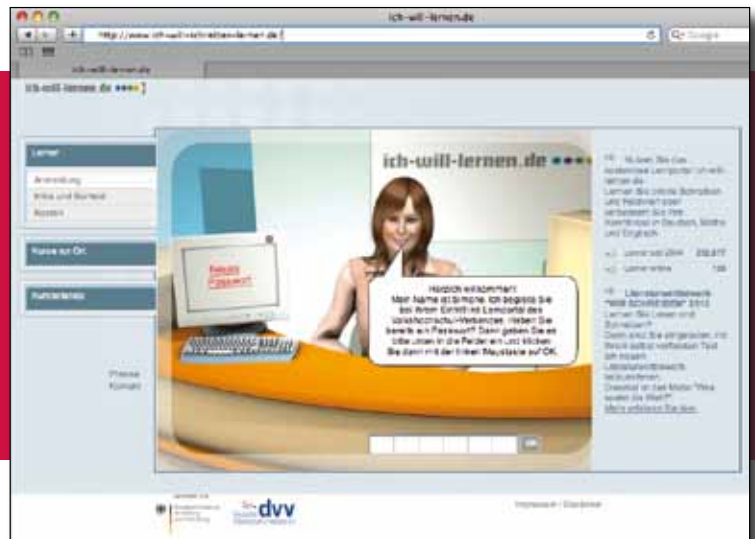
ich-will-lernen.de

http://www.ich-will-schreiben-lernen.de

Google

ich-will-lernen.de

ich-will-lernen.de

Lerner

Anmeldung

Hilfe und Kontakt

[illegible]

Kurse zu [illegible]

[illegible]

Presse

Kontakt

ich-will-lernen.de

Neues Passwort

Herzlich willkommen!
Mein Name ist Simone. Ich begleite Sie bei Ihrem Eintritt ins Lernportal des Volkshochschul-Verbandes. Haben Sie bereits ein Passwort? Dann geben Sie es bitte unten in die Felder ein und klicken Sie dann mit der linken Maustaste auf OK.

Nutzen Sie das kostenlose Lernportal ich-will-lernen.de
Lernen Sie Lesen, Schreiben und Rechnen oder verbessern Sie Ihre Kenntnisse in Deutsch, Mathe und Englisch.

Lerner seit 2004 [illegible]

Lerner online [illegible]

Literaturwettbewerb "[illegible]" 2012
Lernen Sie Lesen und Schreiben?
Dann sind Sie eingeladen, Ihr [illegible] Text bei unserem Literaturwettbewerb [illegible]
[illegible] "Was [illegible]"
Mehr erfahren Sie hier.

dvv

Impressum | Disclaimer